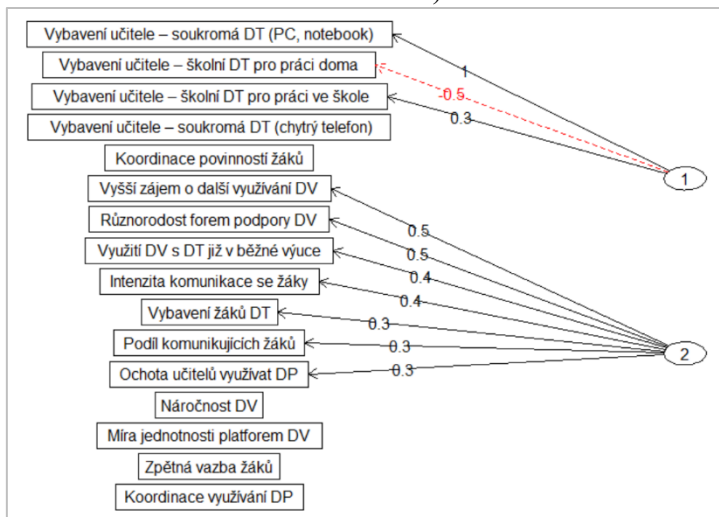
Vybavení učitele – soukromá DT (PC, notebook)
Vybavení učitele – školní DT pro práci doma
Vybavení učitele – školní DT pro práci ve škole
Vybavení učitele – soukromá DT (chytrý telefon)
Koordinace povinností žáků
Vyšší zájem o další využívání DV
Různorodost forem podpory DV
Využití DV s DT již v běžné výuce
Intenzita komunikace se žáky
Vybavení žáků DT
Podíl komunikujících žáků
Ochota učitelů využívat DP
Náročnost DV
Míra jednotnosti platforem DV
Zpětná vazba žáků
Koordinace využívání DP

1
-0.5
0.3
1

0.5
0.5
0.4
0.4
0.3
0.3
0.3
2